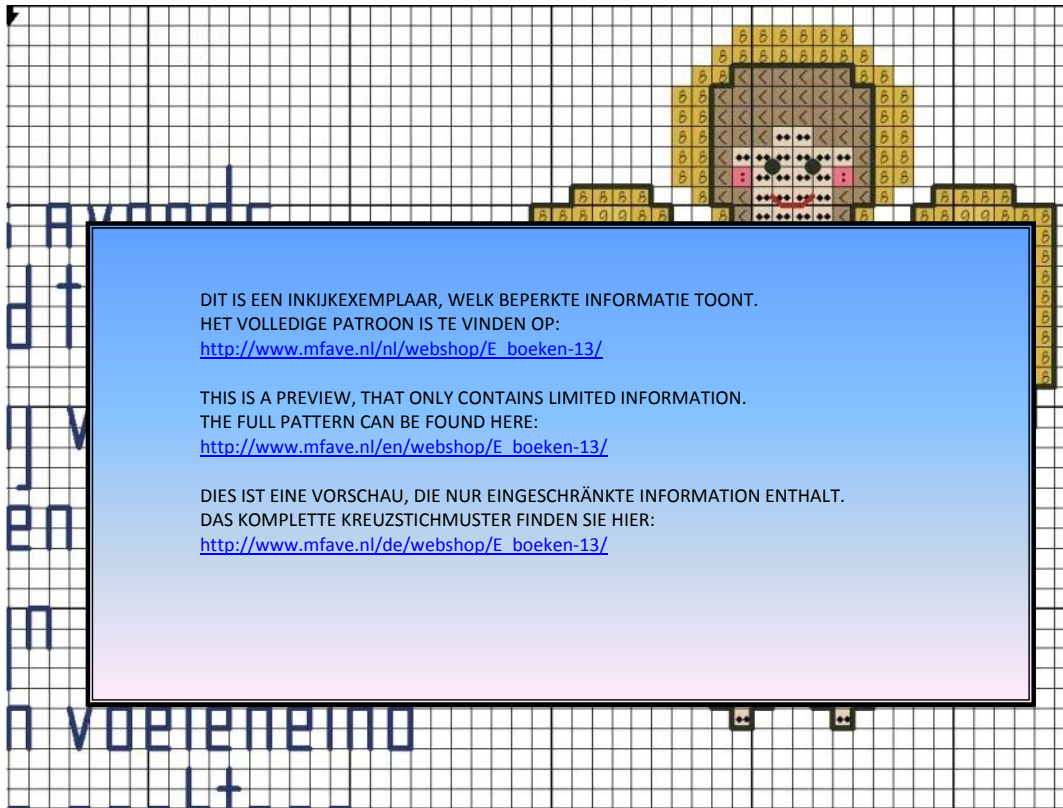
DIT IS EEN INKIJKEXEMPLAAR, WELK BEPERKTE INFORMATIE TOONT.
HET VOLLEDIGE PATROON IS TE VINDEN OP:
http://www.mfave.nl/nl/webshop/E_boeken-13/

THIS IS A PREVIEW, THAT ONLY CONTAINS LIMITED INFORMATION.
THE FULL PATTERN CAN BE FOUND HERE:
http://www.mfave.nl/en/webshop/E_boeken-13/

DIES IST EINE VORSCHAU, DIE NUR EINGESCHRÄNKTE INFORMATION ENTHALT.
DAS KOMPLETTE KREUZSTICHMUSTER FINDEN SIE HIER:
http://www.mfave.nl/de/webshop/E_boeken-13/